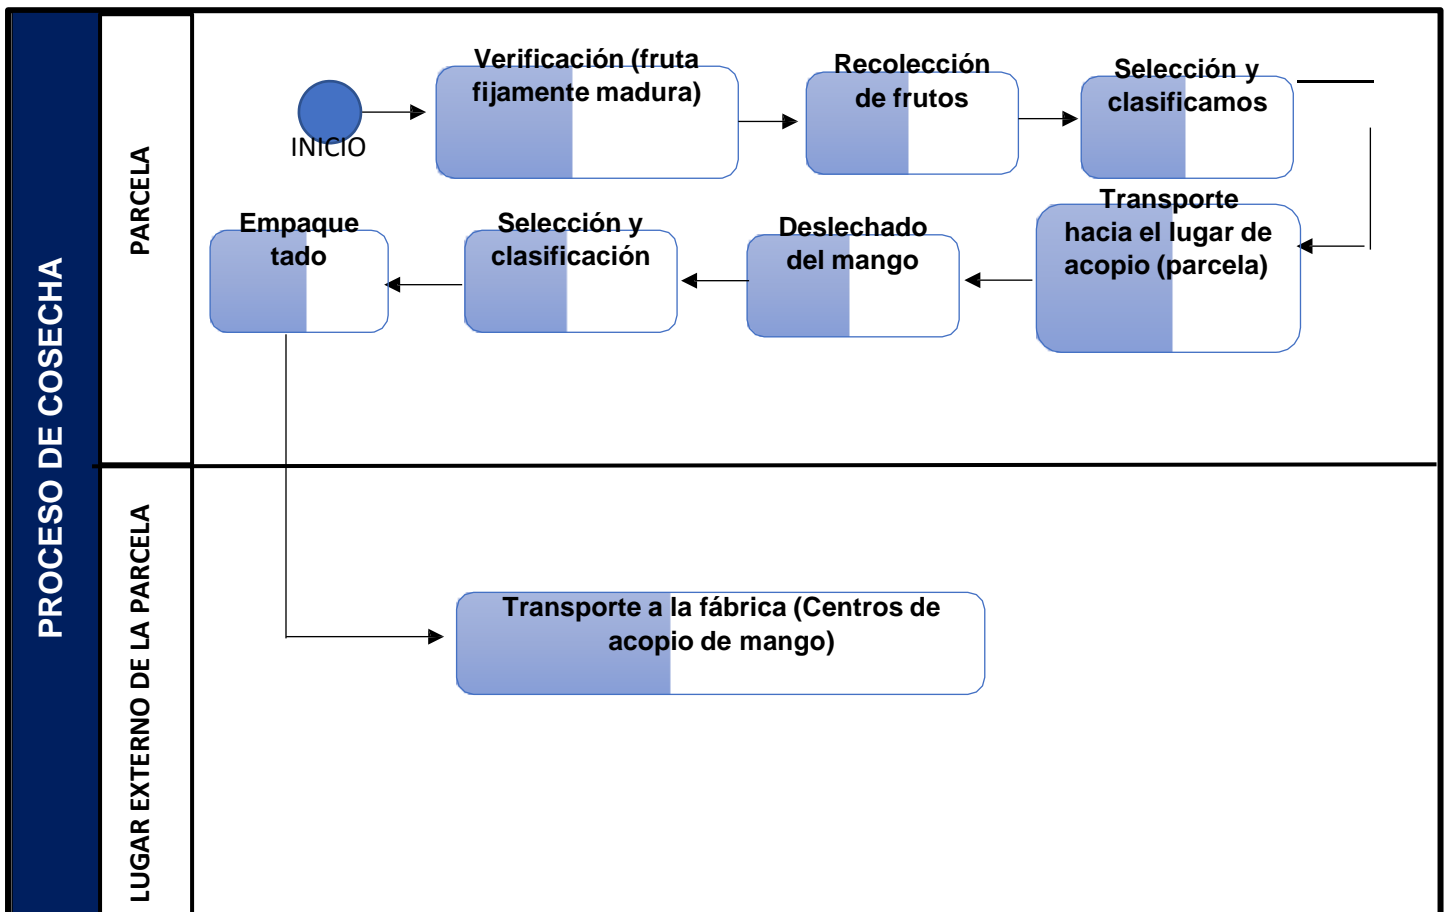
PROCESO DE COSECHA

PARCELA

INICIO

Verificación (fruta fijamente madura)

Recolección de frutos

Selección y clasificamos

Transporte hacia el lugar de acopio (parcela)

Deslechado del mango

Selección y clasificación

Empaquetado

LUGAR EXTERNO DE LA PARCELA

Transporte a la fábrica (Centros de acopio de mango)